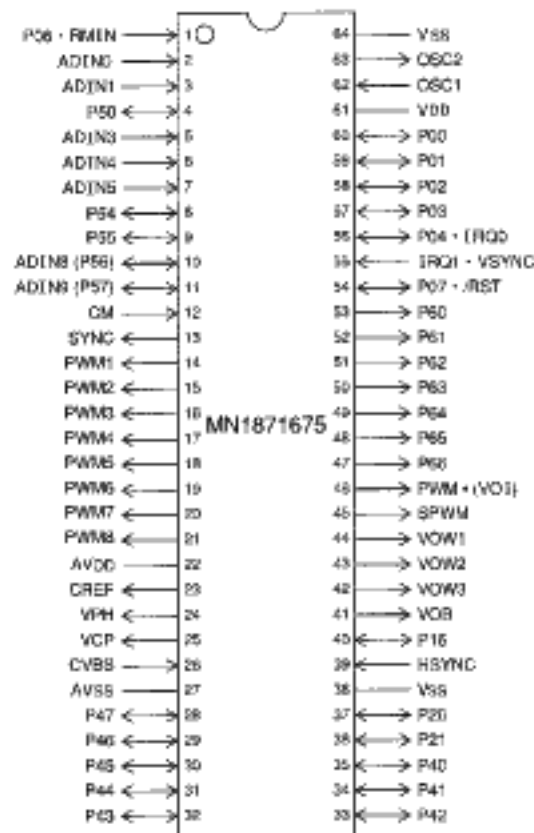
P06 · RMIN 1
ADIN0 2
ADIN1 3
P50 4
ADIN3 5
ADIN4 6
ADIN5 7
P54 8
P55 9
ADIN8 (P56) 10
ADIN9 (P57) 11
CM 12
SYNC 13
PWM1 14
PWM2 15
PWM3 16
PWM4 17
PWM5 18
PWM6 19
PWM7 20
PWM8 21
AVDD 22
CREF 23
VPH 24
VCP 25
CVBS 26
AVSS 27
P47 28
P46 29
P45 30
P44 31
P43 32

MN1871675

64 VSS
63 OSC2
62 OSC1
61 VDD
60 P00
59 P01
58 P02
57 P03
56 P04 · IRQ0
55 IRQ1 · VSYNC
54 P07 · /RST
53 P60
52 P61
51 P62
50 P63
49 P64
48 P65
47 P66
46 PWM · (VO3)
45 SPWM
44 VOW1
43 VOW2
42 VOW3
41 VOB
40 P16
39 HSYNC
38 VSS
37 P20
36 P21
35 P40
34 P41
33 P42